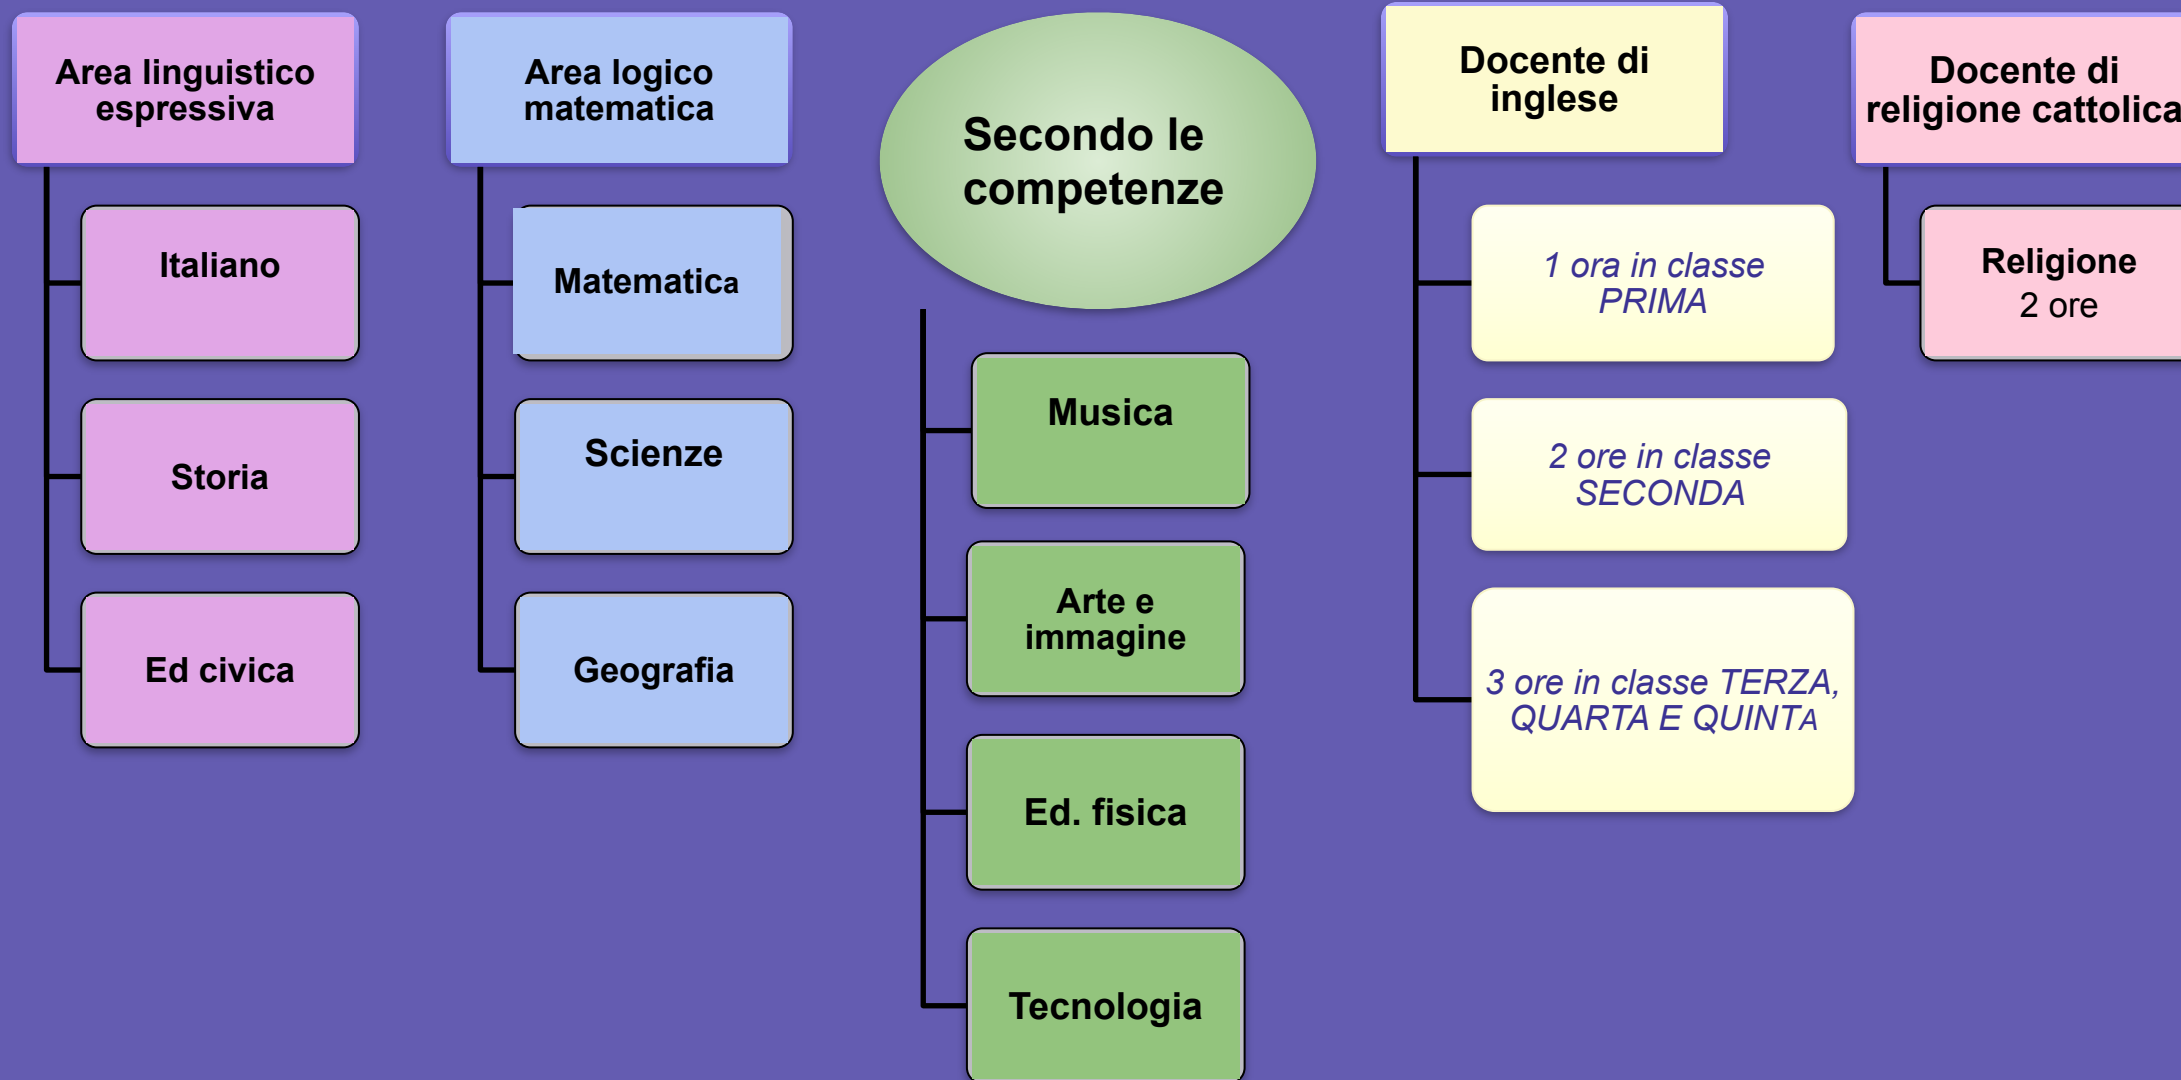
Area linguistico espressiva

Italiano

Storia

Ed civica

Area logico matematica

Matematica

Scienze

Geografia

Secondo le competenze

Musica

Arte e immagine

Ed. fisica

Tecnologia

Docente di inglese

1 ora in classe PRIMA

2 ore in classe SECONDA

3 ore in classe TERZA, QUARTA E QUINTA

Docente di religione cattolica

Religione 2 ore